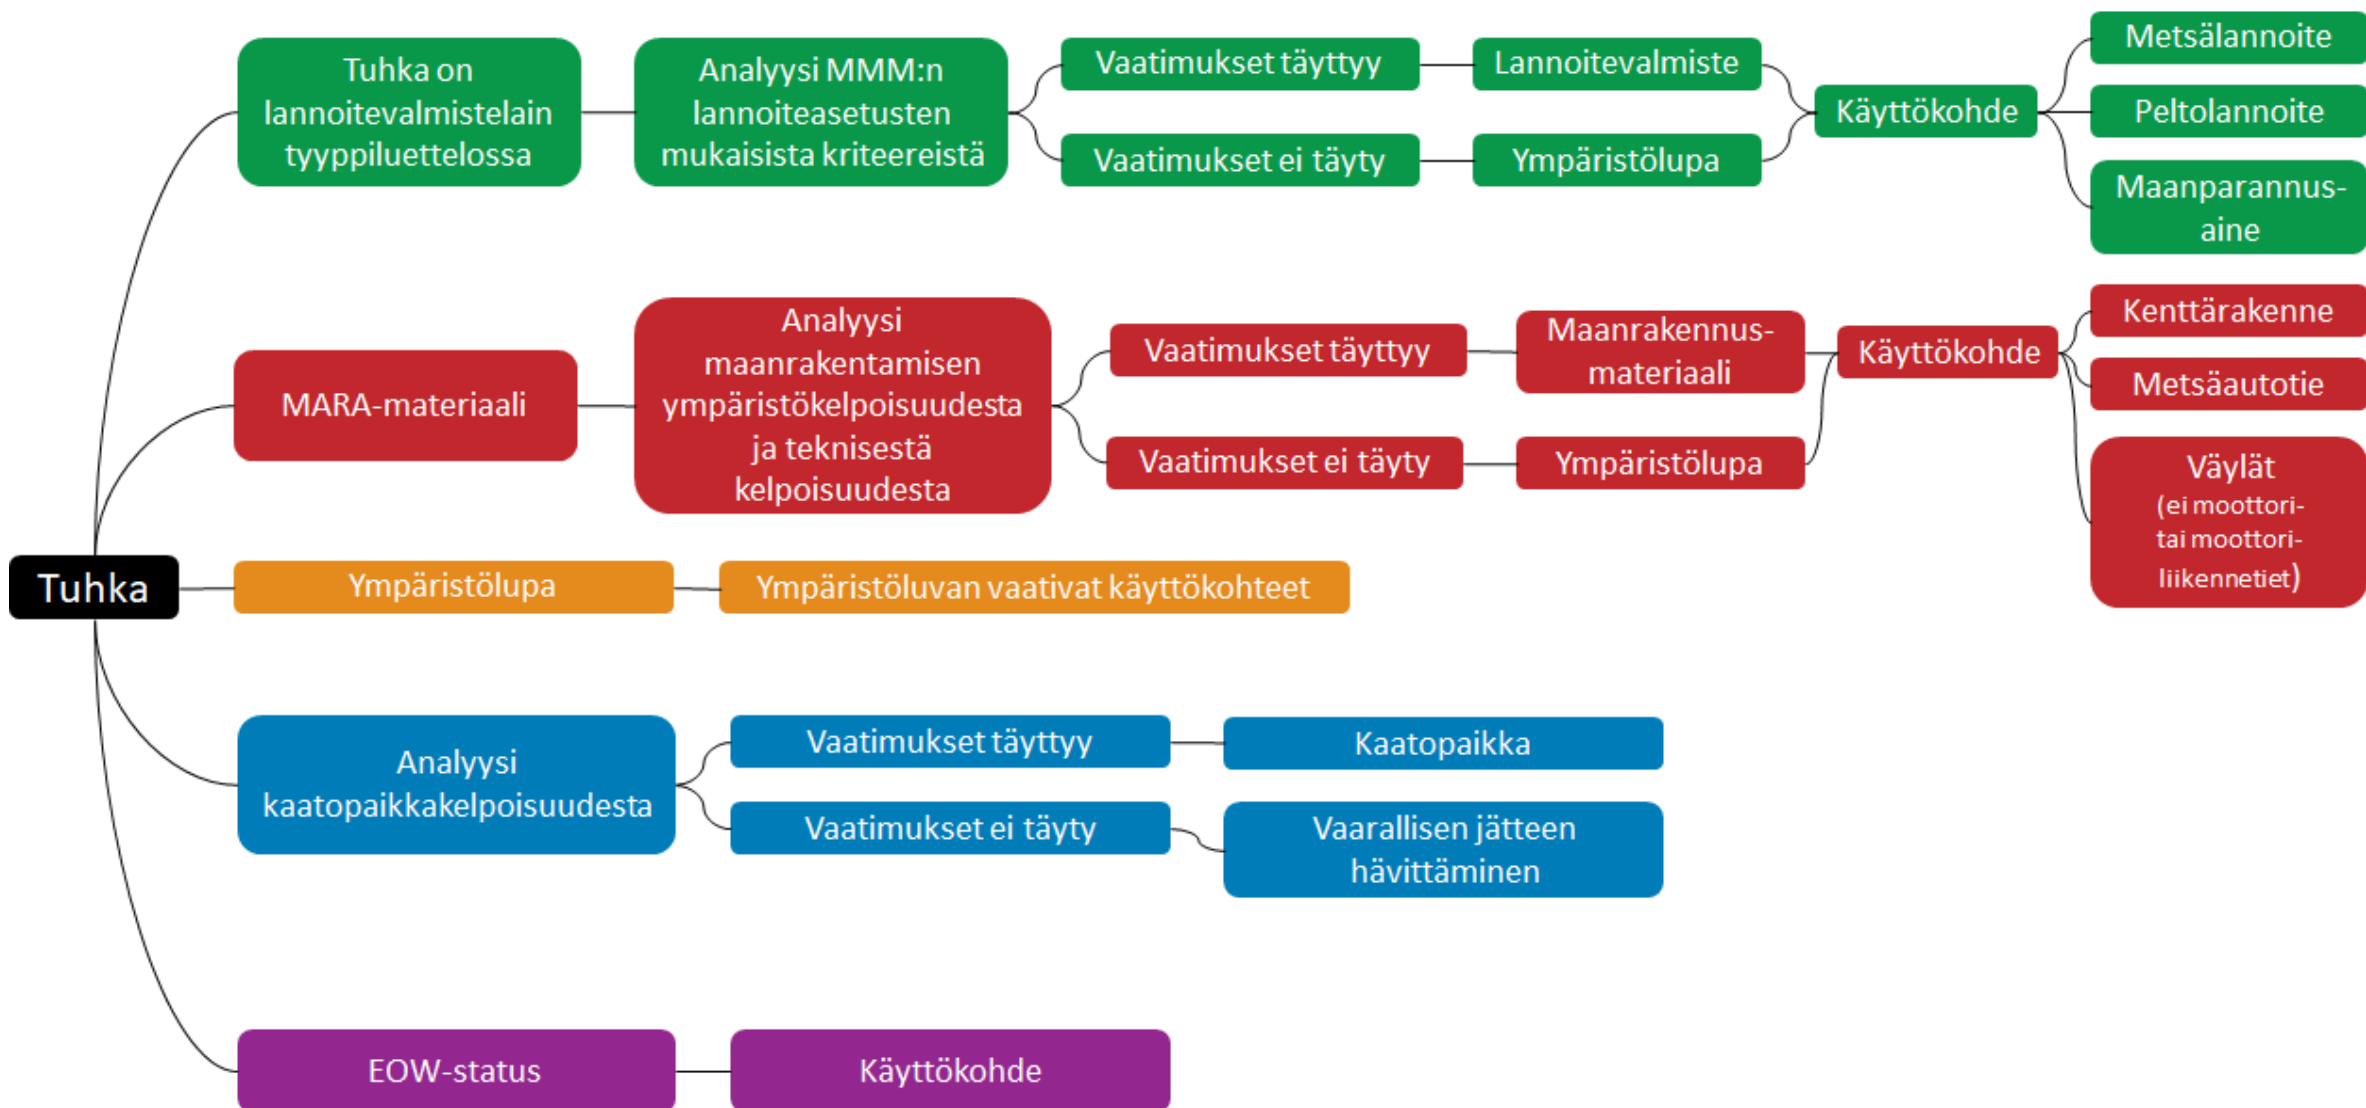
Tuhka

Tuhka on lannoitevalmistelain tyyppiluettelossa

Analyysi MMM:n lannoiteasetusten mukaisista kriteereistä

Vaatimukset täyttyy

Lannoitevalmiste

Vaatimukset ei täyty

Ympäristölupa

Käyttökohde

Metsälannoite

Peltolannoite

Maanparannus-aine

MARA-materiaali

Analyysi maanrakentamisen ympäristökelpoisuudesta ja teknisestä kelpoisuudesta

Vaatimukset täyttyy

Maanrakennus-materiaali

Vaatimukset ei täyty

Ympäristölupa

Käyttökohde

Kenttärakenne

Metsäautotie

Väylät (ei moottori- tai moottori-liikennetiet)

Ympäristölupa

Ympäristöluvan vaativat käyttökohteet

Analyysi kaatopaikkakelpoisuudesta

Vaatimukset täyttyy

Kaatopaikka

Vaatimukset ei täyty

Vaarallisen jätteen hävittäminen

EOW-status

Käyttökohde